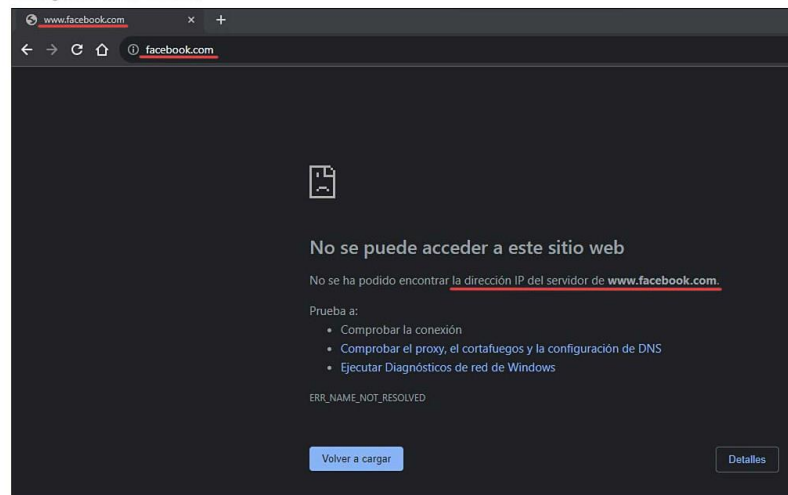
www.facebook.com × +

facebook.com

No se puede acceder a este sitio web

No se ha podido encontrar la dirección IP del servidor de **www.facebook.com**.

Prueba a:
- Comprobar la conexión
- Comprobar el proxy, el cortafuegos y la configuración de DNS
- Ejecutar Diagnósticos de red de Windows

ERR_NAME_NOT_RESOLVED

Volver a cargar

Detalles